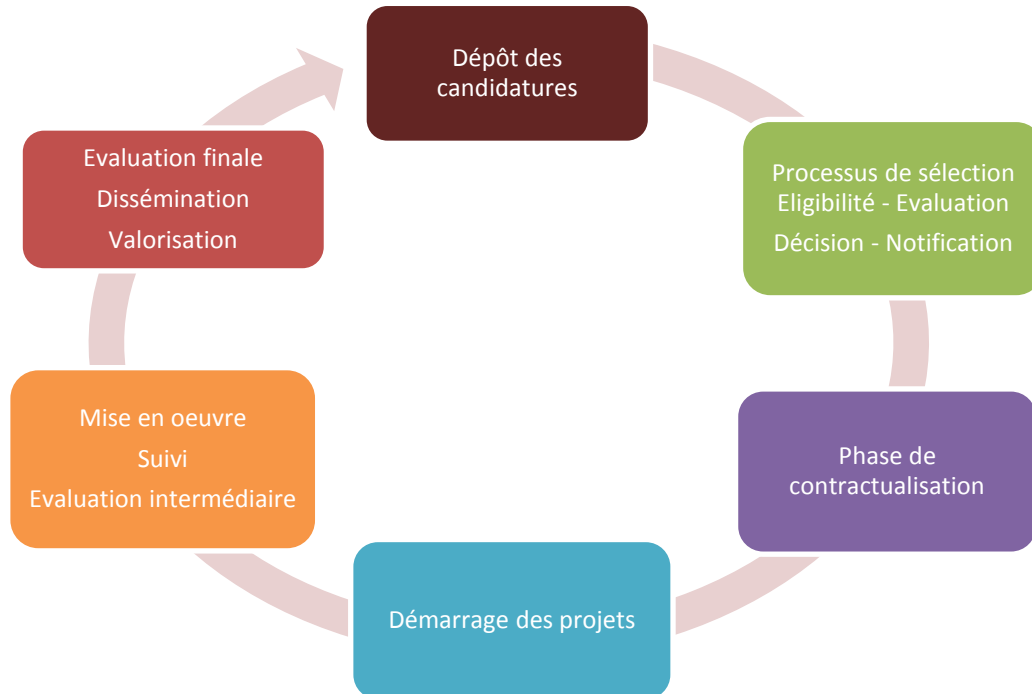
Dépôt des candidatures

Processus de sélection
Eligibilité - Evaluation
Décision - Notification

Phase de contractualisation

Démarrage des projets

Mise en oeuvre
Suivi
Evaluation intermédiaire

Evaluation finale
Dissémination
Valorisation